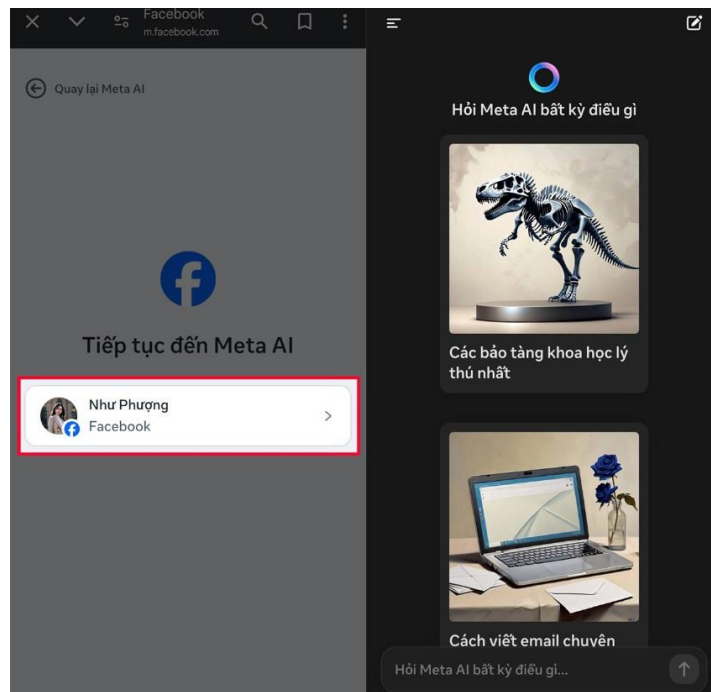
Facebook
m.facebook.com

Quay lại Meta AI

Tiếp tục đến Meta AI

Như Phượng
Facebook

Hỏi Meta AI bất kỳ điều gì

Các bảo tàng khoa học lý thú nhất

Cách viết email chuyên

Hỏi Meta AI bất kỳ điều gì...